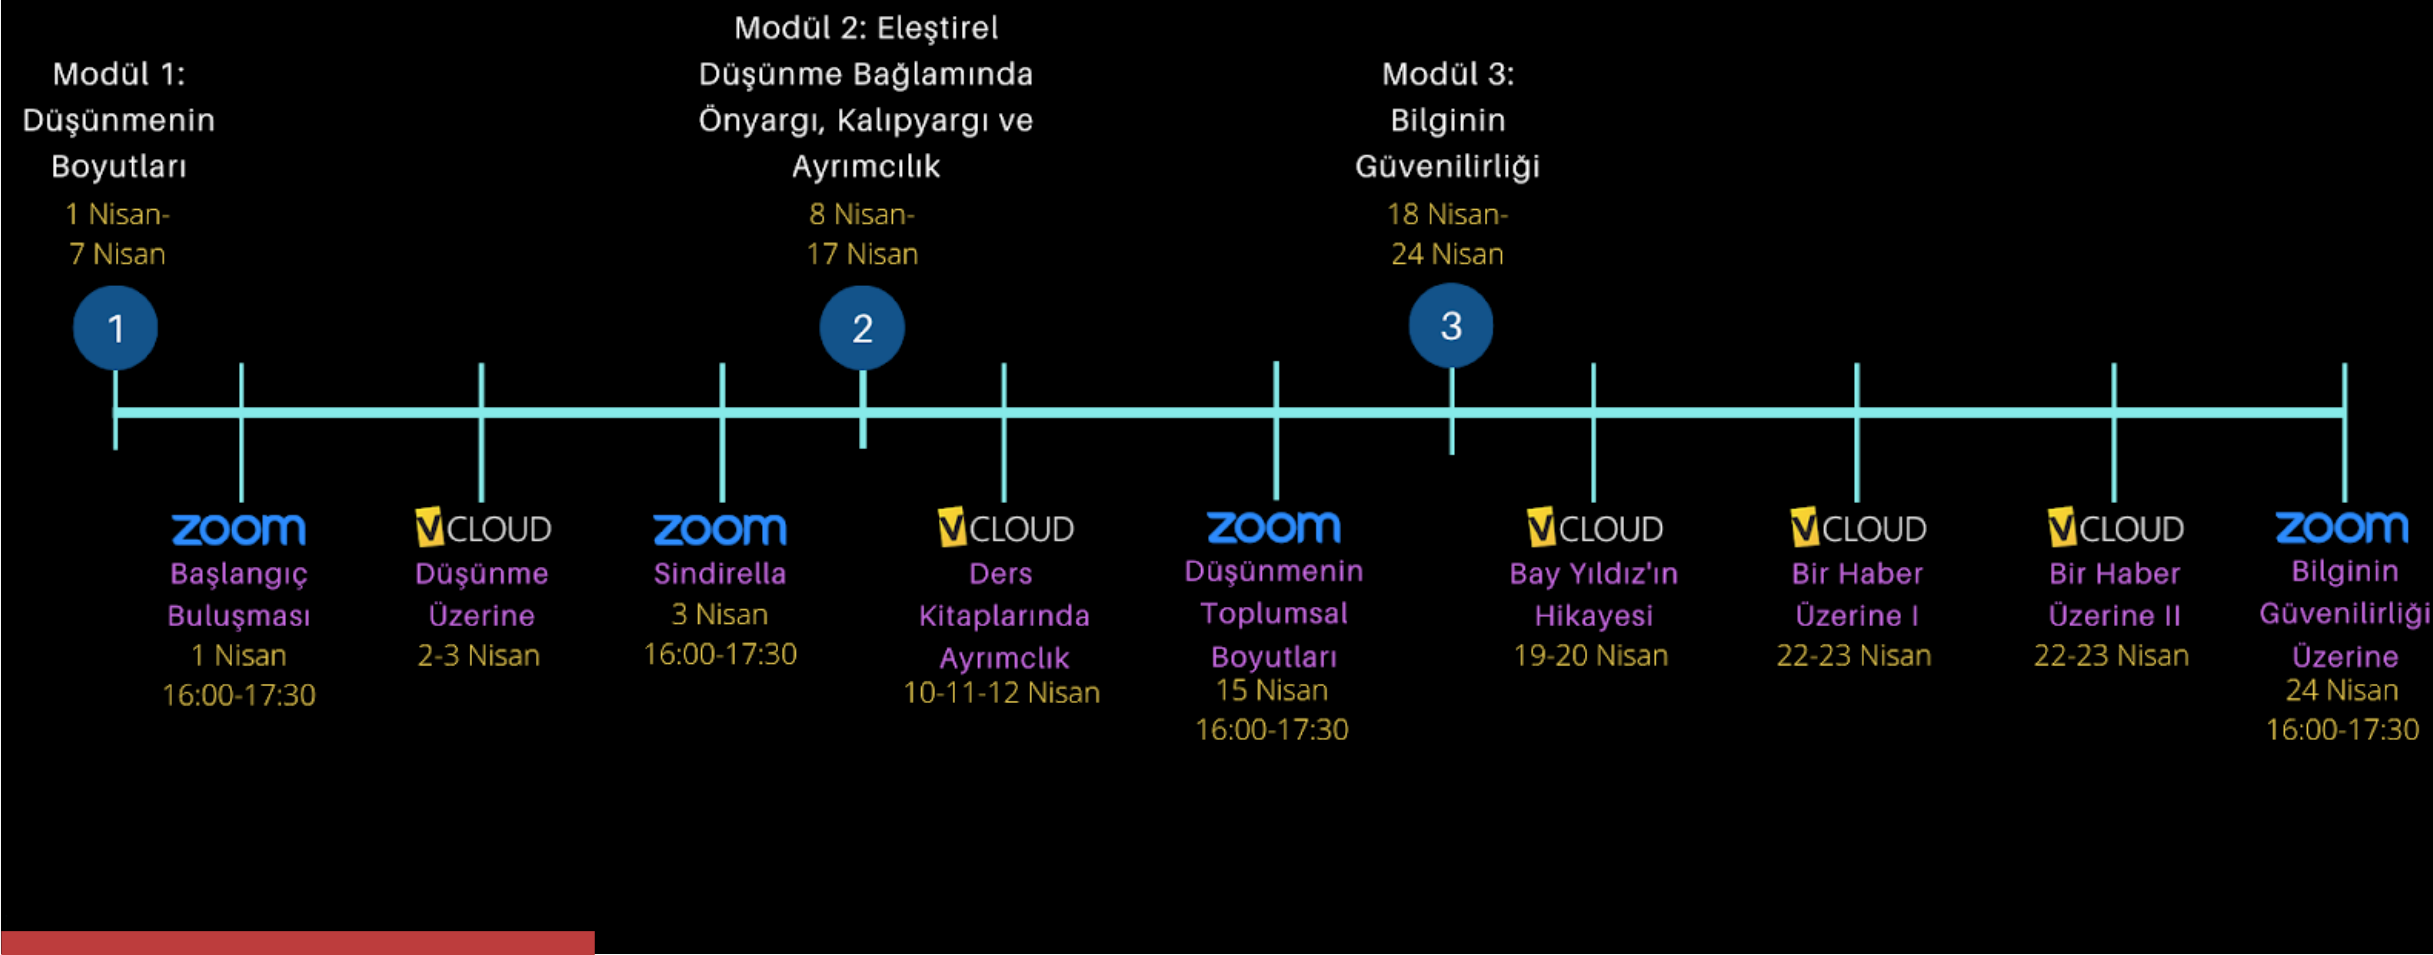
Modül 1: Düşünmenin Boyutları
1 Nisan- 7 Nisan

Modül 2: Eleştirel Düşünme Bağlamında Önyargı, Kalıpyargı ve Ayrımcılık
8 Nisan- 17 Nisan

Modül 3: Bilginin Güvenilirliği
18 Nisan- 24 Nisan

1

2

3

zoom
Başlangıç Buluşması
1 Nisan
16:00-17:30

VCLOUD
Düşünme Üzerine
2-3 Nisan

zoom
Sindirella
3 Nisan
16:00-17:30

VCLOUD
Ders Kitaplarında Ayrımclık
10-11-12 Nisan

zoom
Düşünmenin Toplumsal Boyutları
15 Nisan
16:00-17:30

VCLOUD
Bay Yıldız'ın Hikayesi
19-20 Nisan

VCLOUD
Bir Haber Üzerine I
22-23 Nisan

VCLOUD
Bir Haber Üzerine II
22-23 Nisan

zoom
Bilginin Güvenilirliği Üzerine
24 Nisan
16:00-17:30